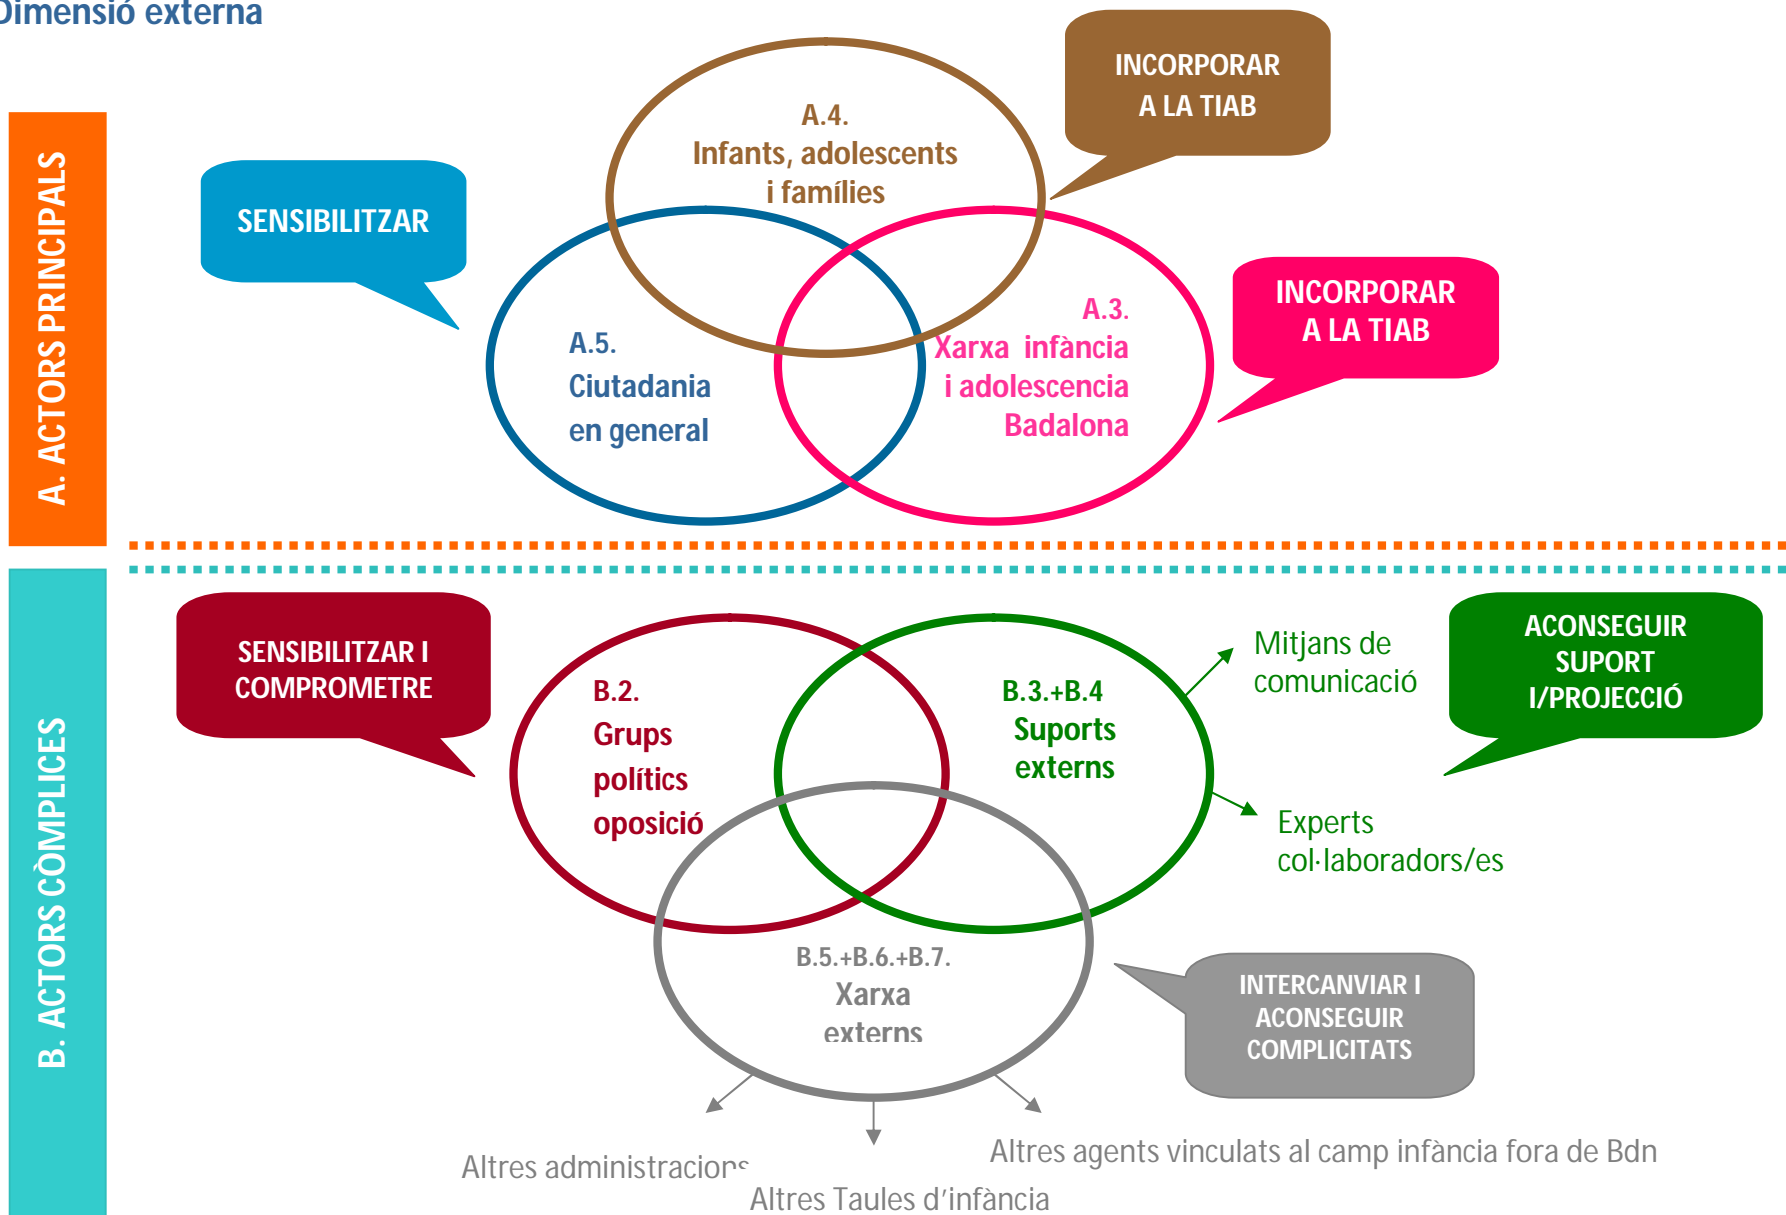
Dimensió externa

A. ACTORS PRINCIPALS

SENSIBILITZAR

A.4. Infants, adolescents i famílies

INCORPORAR A LA TIAB

A.5. Ciutadania en general

A.3. Xarxa infància i adolescencia Badalona

INCORPORAR A LA TIAB

B. ACTORS CÒMPLICES

SENSIBILITZAR I COMPROMETRE

B.2. Grups polítics oposició

B.3.+B.4 Suports externs

Mitjans de comunicació

ACONSEGUIR SUPORT I/PROJECCIÓ

Experts col·laboradors/es

B.5.+B.6.+B.7. Xarxa externs

INTERCANVIAR I ACONSEGUIR COMPLICITATS

Altres administracions

Altres Taules d'infància

Altres agents vinculats al camp infància fora de Bdn